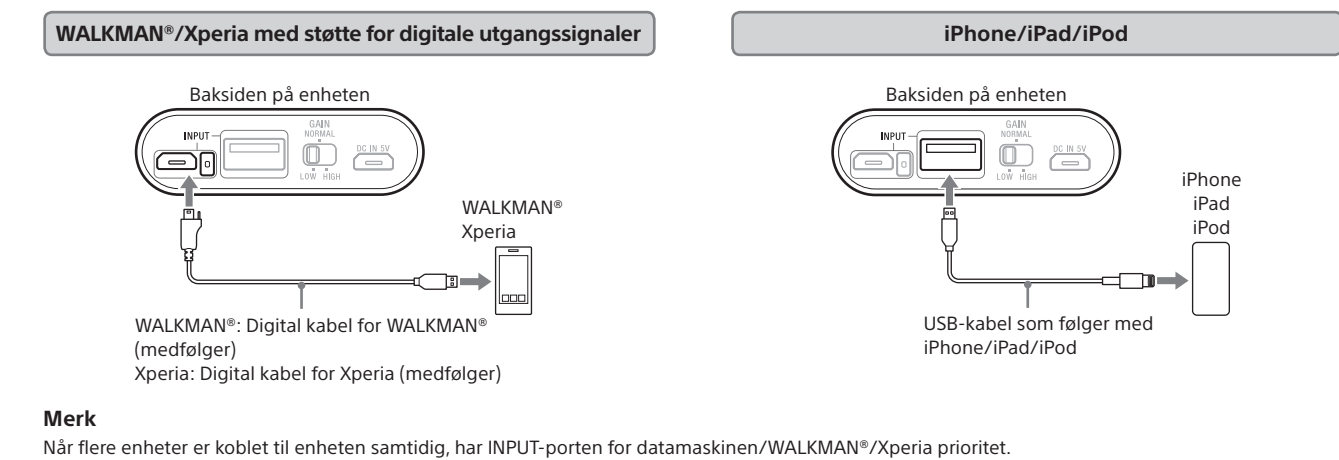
WALKMAN®/Xperia med støtte for digitale utgangssignaler

Baksiden på enheten

INPUT

GAIN
NORMAL
LOW HIGH

DC IN 5V

WALKMAN®
Xperia

WALKMAN®: Digital kabel for WALKMAN® (medfølger)
Xperia: Digital kabel for Xperia (medfølger)

iPhone/iPad/iPod

Baksiden på enheten

INPUT

GAIN
NORMAL
LOW HIGH

DC IN 5V

iPhone
iPad
iPod

USB-kabel som følger med iPhone/iPad/iPod

Merk
Når flere enheter er koblet til enheten samtidig, har INPUT-porten for datamaskinen/WALKMAN®/Xperia prioritet.